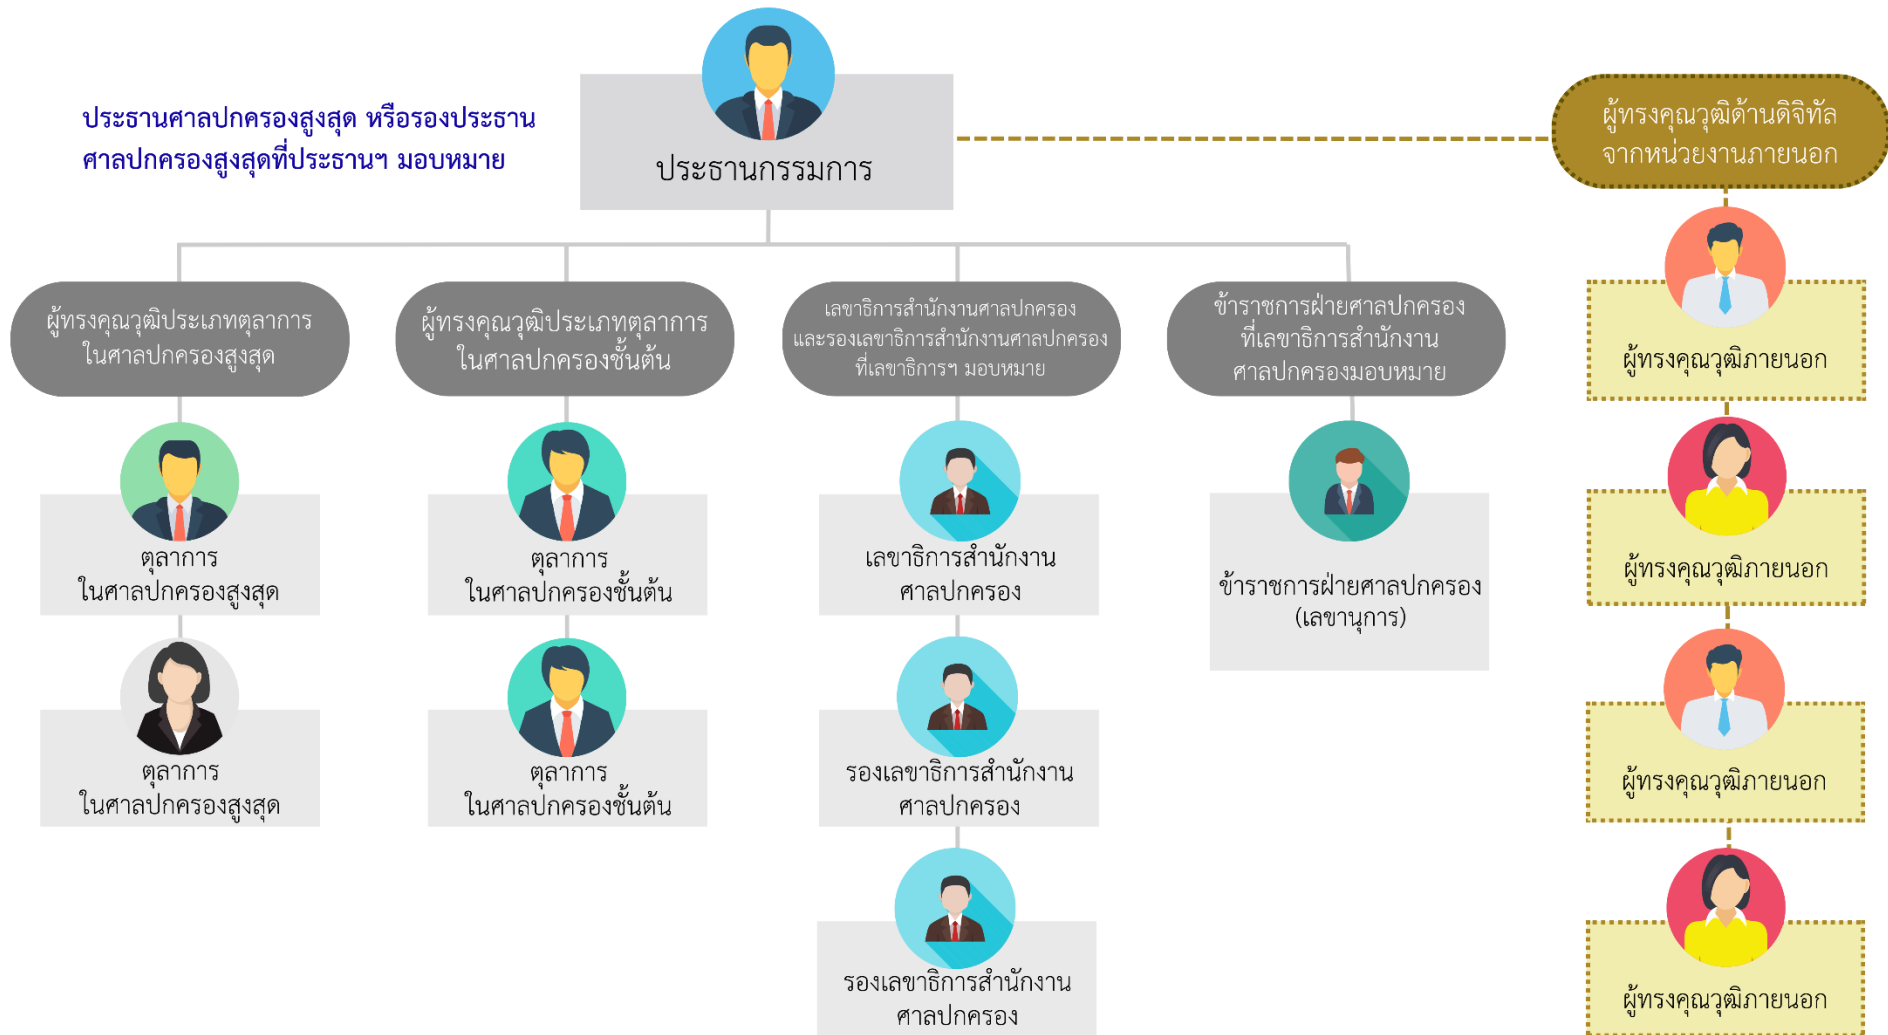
ประธานศาลปกครองสูงสุด หรือรองประธานศาลปกครองสูงสุดที่ประธานฯ มอบหมาย

ประธานกรรมการ

ผู้ทรงคุณวุฒิด้านดิจิทัล จากหน่วยงานภายนอก

ผู้ทรงคุณวุฒิประเภทตุลาการ ในศาลปกครองสูงสุด

ผู้ทรงคุณวุฒิประเภทตุลาการ ในศาลปกครองชั้นต้น

เลขาธิการสำนักงานศาลปกครอง และรองเลขาธิการสำนักงานศาลปกครอง ที่เลขาธิการฯ มอบหมาย

ข้าราชการฝ่ายศาลปกครอง ที่เลขาธิการสำนักงาน ศาลปกครองมอบหมาย

ตุลาการ ในศาลปกครองสูงสุด

ตุลาการ ในศาลปกครองสูงสุด

ตุลาการ ในศาลปกครองชั้นต้น

ตุลาการ ในศาลปกครองชั้นต้น

เลขาธิการสำนักงาน ศาลปกครอง

รองเลขาธิการสำนักงาน ศาลปกครอง

รองเลขาธิการสำนักงาน ศาลปกครอง

ข้าราชการฝ่ายศาลปกครอง (เลขานุการ)

ผู้ทรงคุณวุฒิภายนอก

ผู้ทรงคุณวุฒิภายนอก

ผู้ทรงคุณวุฒิภายนอก

ผู้ทรงคุณวุฒิภายนอก